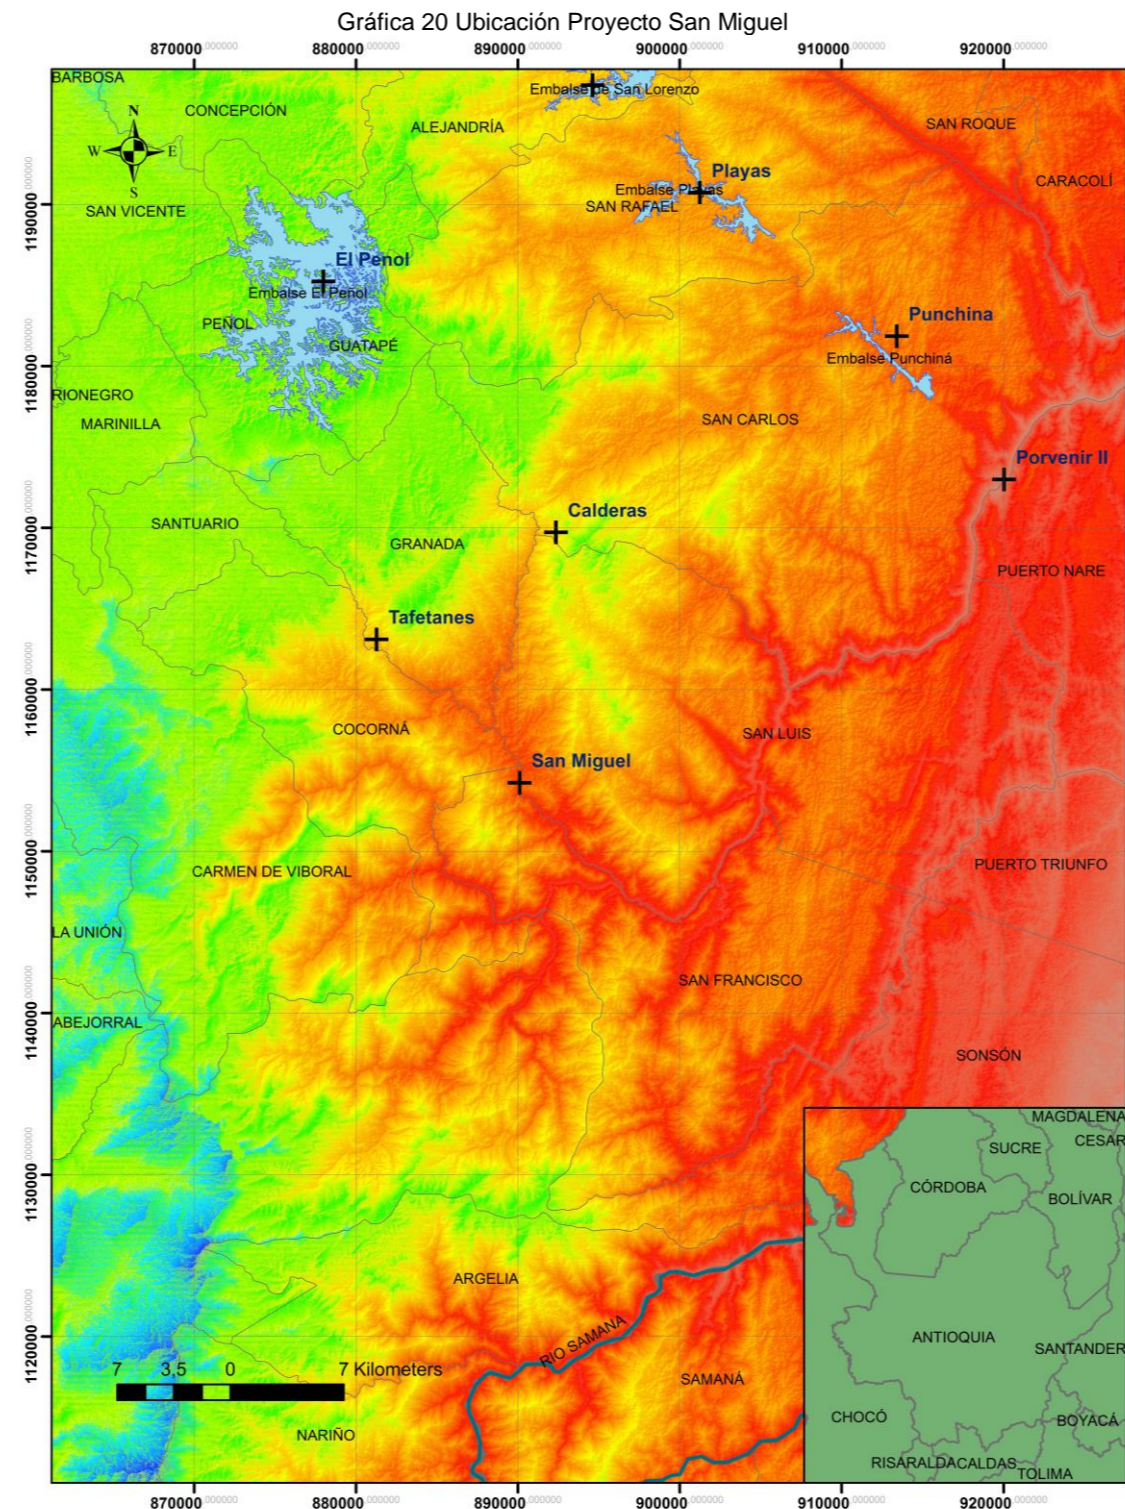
Gráfica 20 Ubicación Proyecto San Miguel

870000.000000 880000.000000 890000.000000 900000.000000 910000.000000 920000.000000

1190000.000000 1180000.000000 1170000.000000 1160000.000000 1150000.000000 1140000.000000 1130000.000000 1120000.000000

N
W E
S

BARBOSA
CONCEPCIÓN
ALEJANDRÍA
Embalse de San Lorenzo
SAN ROQUE
Playas
Embalse Playas
SAN RAFAEL
CARACOLÍ
SAN VICENTE
El Peñol
Embalse El Peñol
PEÑOL
GUATAPÉ
Punchina
Embalse Punchiná
RIONEGRO
MARINILLA
SAN CARLOS
Porvenir II
Calderas
SANTUARIO
GRANADA
PUERTO NARE
Tafetanes
COCORNÁ
SAN LUIS
San Miguel
CARMEN DE VIBORAL
PUERTO TRIUNFO
LA UNIÓN
SAN FRANCISCO
ABEJORRAL
SONSÓN
ARGELIA
RIO SAMANA
SAMANÁ
NARIÑO

7 3,5 0 7 Kilometers

MAGDALENA
SUCRE
CESAR
CÓRDOBA
BOLÍVAR
ANTIOQUIA
SANTANDER
CHOCÓ
BOYACÁ
RISARALDACALDAS
TOLIMA

870000.000000 880000.000000 890000.000000 900000.000000 910000.000000 920000.000000